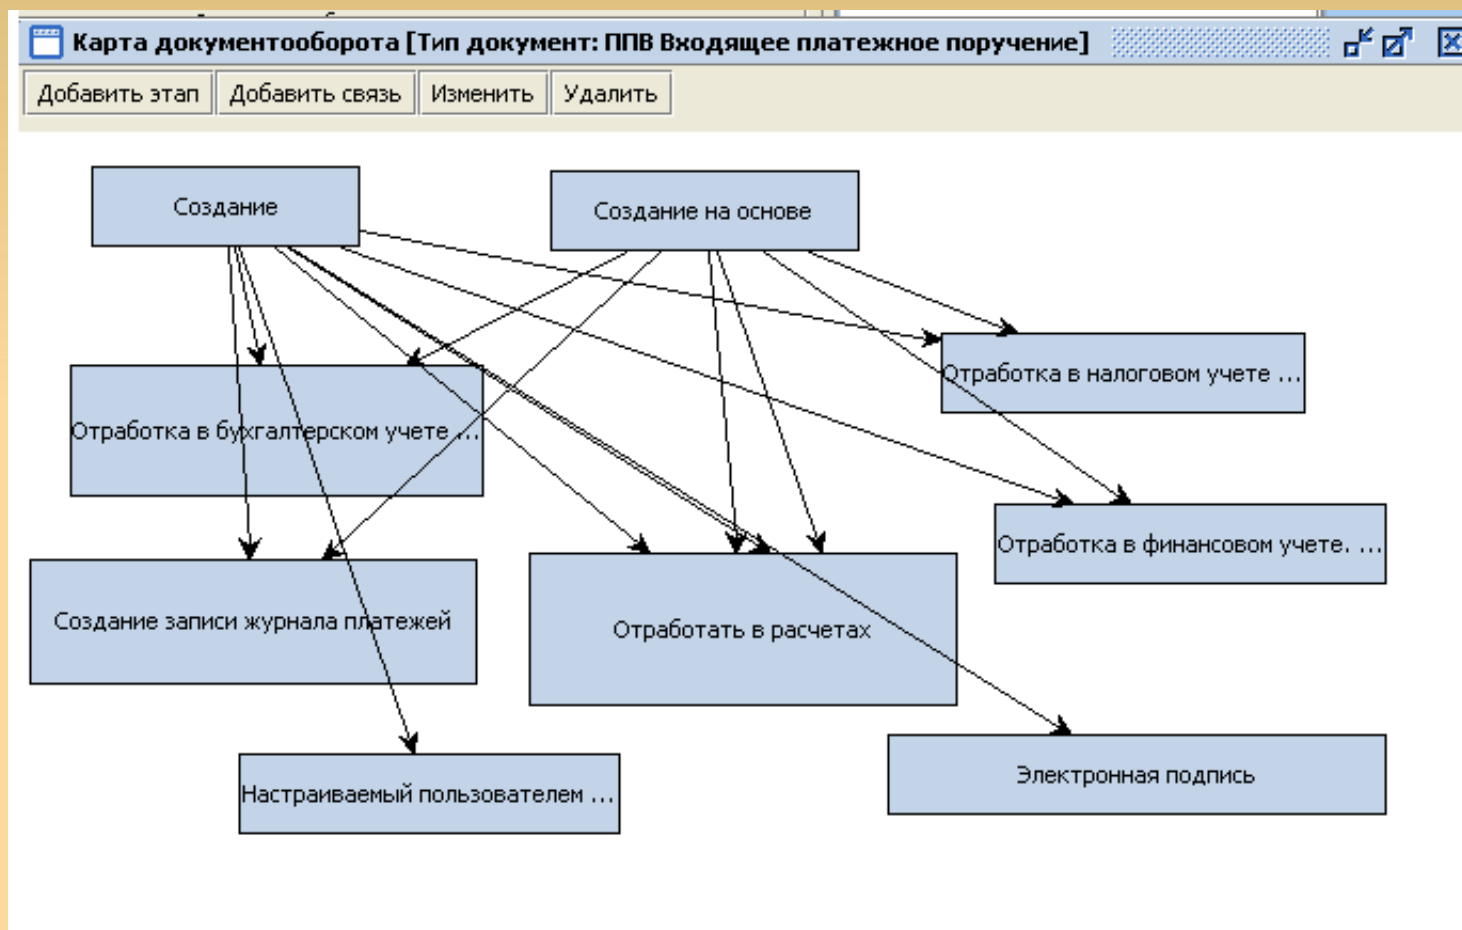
Карта документооборота [Тип документ: ППВ Входящее платежное поручение]

Добавить этап | Добавить связь | Изменить | Удалить

Создание

Создание на основе

Отработка в налоговом учете ...

Отработка в бухгалтерском учете ...

Отработка в финансовом учете. ...

Создание записи журнала платежей

Отработать в расчетах

Настраиваемый пользователем ...

Электронная подпись